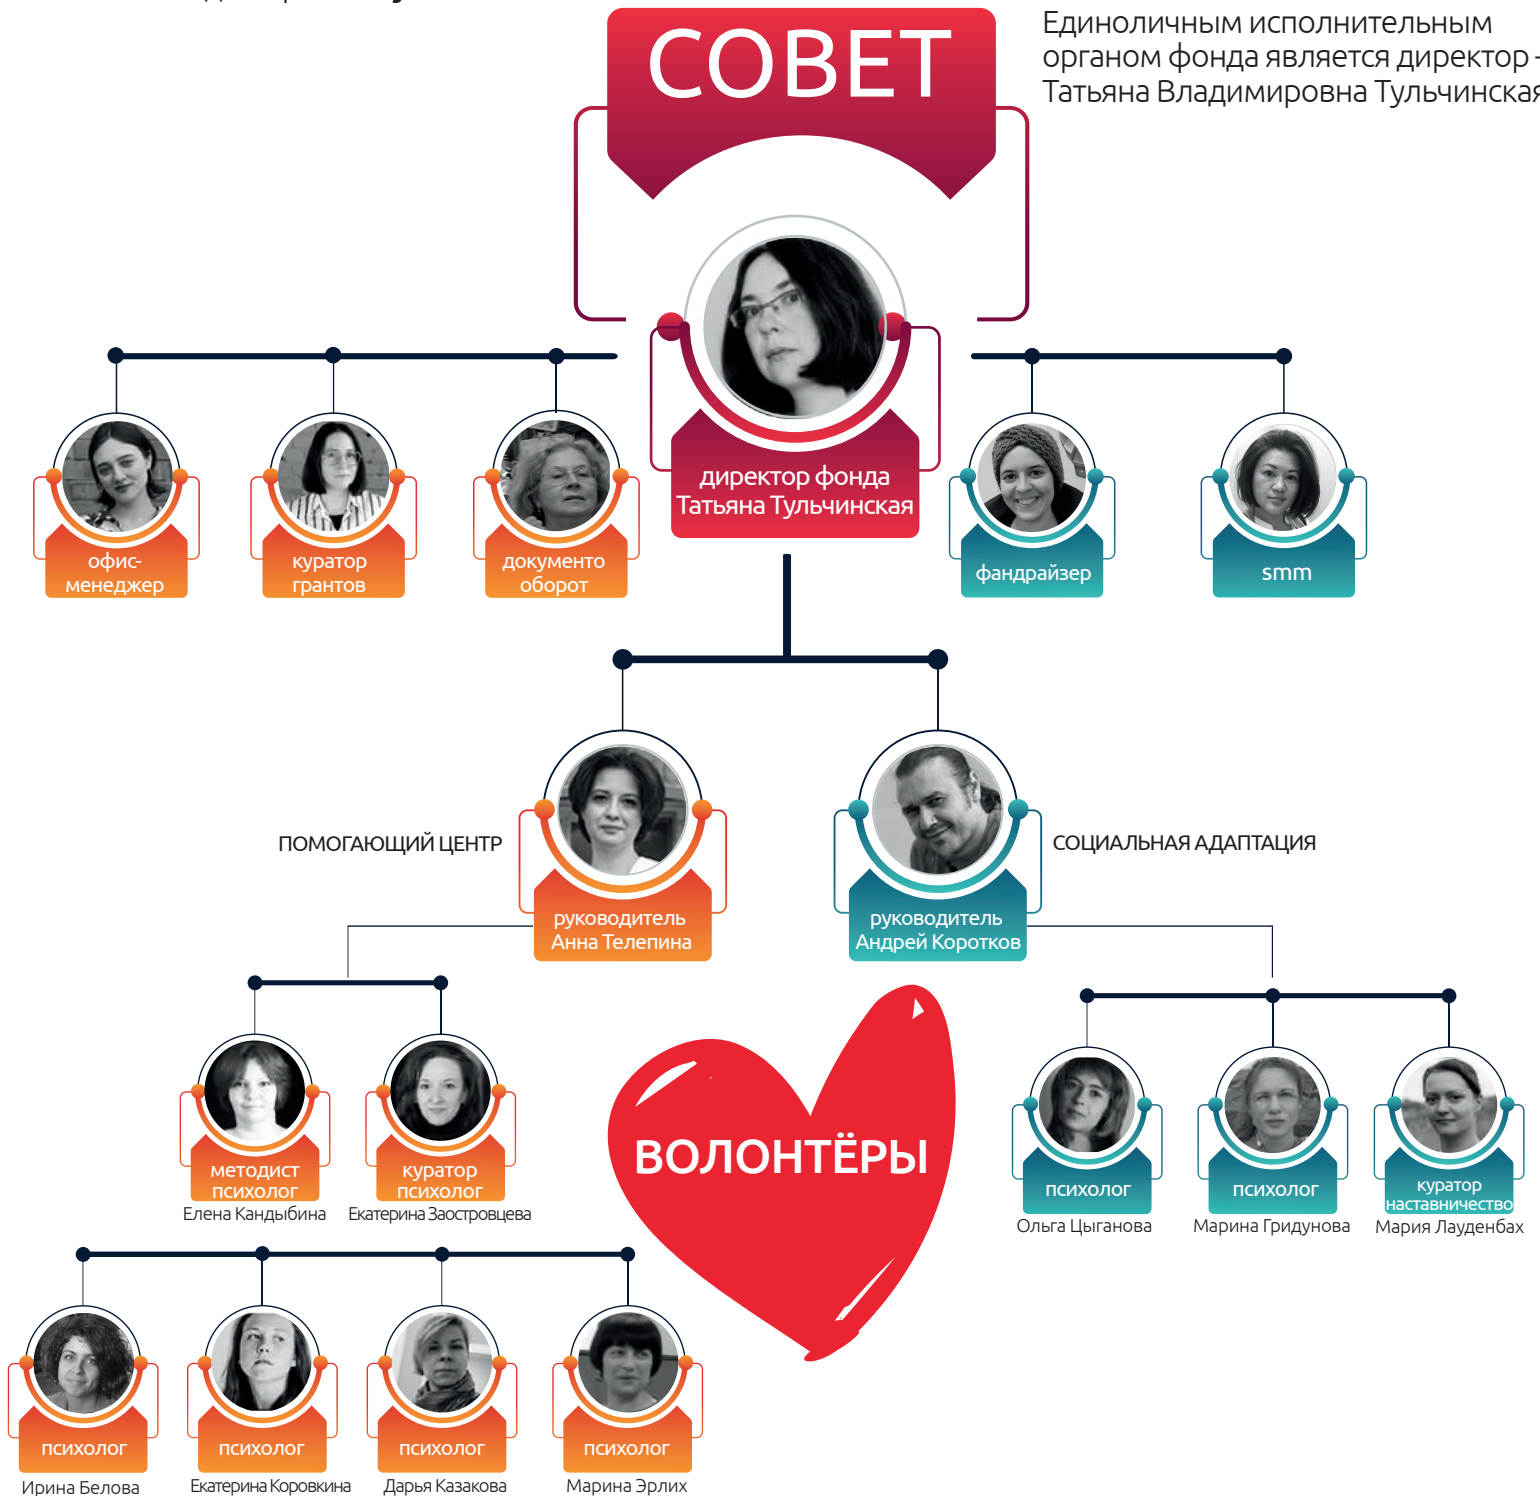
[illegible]

СОВЕТ

Единоличным исполнительным органом фонда является директор – Татьяна Владимировна Тульчинская

директор фонда Татьяна Тульчинская

офис-менеджер

куратор грантов

документо оборот

фандрайзер

smm

ПОМОГАЮЩИЙ ЦЕНТР

руководитель Анна Телепина

руководитель Андрей Коротков

СОЦИАЛЬНАЯ АДАПТАЦИЯ

методист психолог
Елена Кандыбина

куратор психолог
Екатерина Заостровцева

ВОЛОНТЁРЫ

психолог
Ольга Цыганова

психолог
Марина Гридунова

куратор наставничество
Мария Лауденбах

психолог
Ирина Белова

психолог
Екатерина Коровкина

психолог
Дарья Казакова

психолог
Марина Эрлих